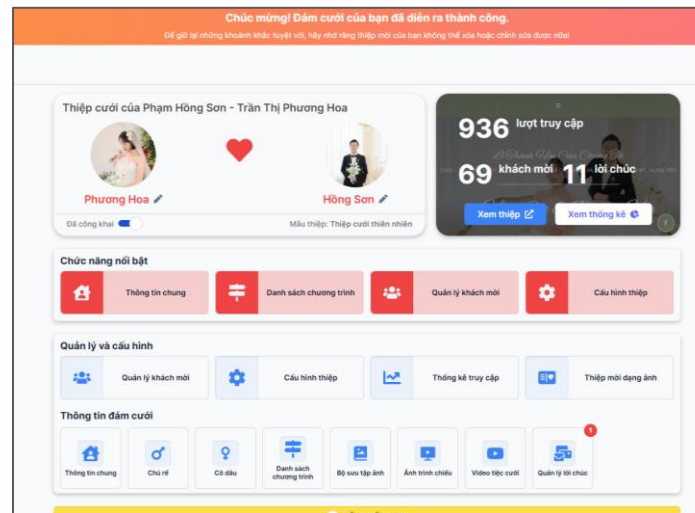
Chúc mừng! Đám cưới của bạn đã diễn ra thành công.
Để giữ lại những khoảnh khắc tuyệt vời, hãy nhớ rằng thiệp mời của bạn không thể xóa hoặc chỉnh sửa được nữa!

Thiệp cưới của Phạm Hồng Sơn - Trần Thị Phương Hoa

Phương Hoa

Hồng Sơn

Đã công khai

Mẫu thiệp: Thiệp cưới thiên nhiên

936 lượt truy cập

69 khách mời

11 lời chúc

Xem thiệp

Xem thống kê

Chức năng nổi bật

Thông tin chung

Danh sách chương trình

Quản lý khách mời

Cấu hình thiệp

Quản lý và cấu hình

Quản lý khách mời

Cấu hình thiệp

Thống kê truy cập

Thiệp mời dạng ảnh

Thông tin đám cưới

Thông tin chung

Chú rể

Cô dâu

Danh sách chương trình

Bộ sưu tập ảnh

Ảnh trình chiếu

Video tiệc cưới

1

Quản lý lời chúc